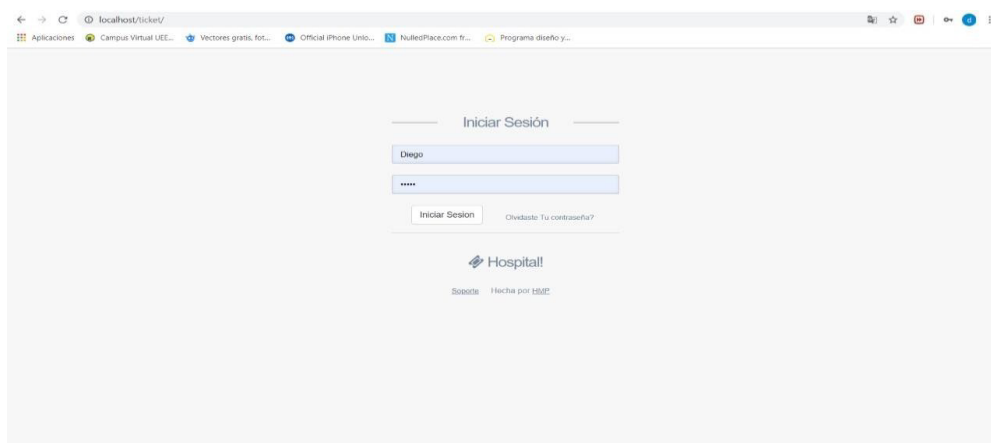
localhost/ticket/

Aplicaciones Campus Virtual UEE... Vectores gratis, fot... Official iPhone Unlo... NulledPlace.com fr... Programa diseño y...

Iniciar Sesión

Diego

•••••

Iniciar Sesion Olvidaste Tu contraseña?

Hospital!

Soporte Hecha por HMP